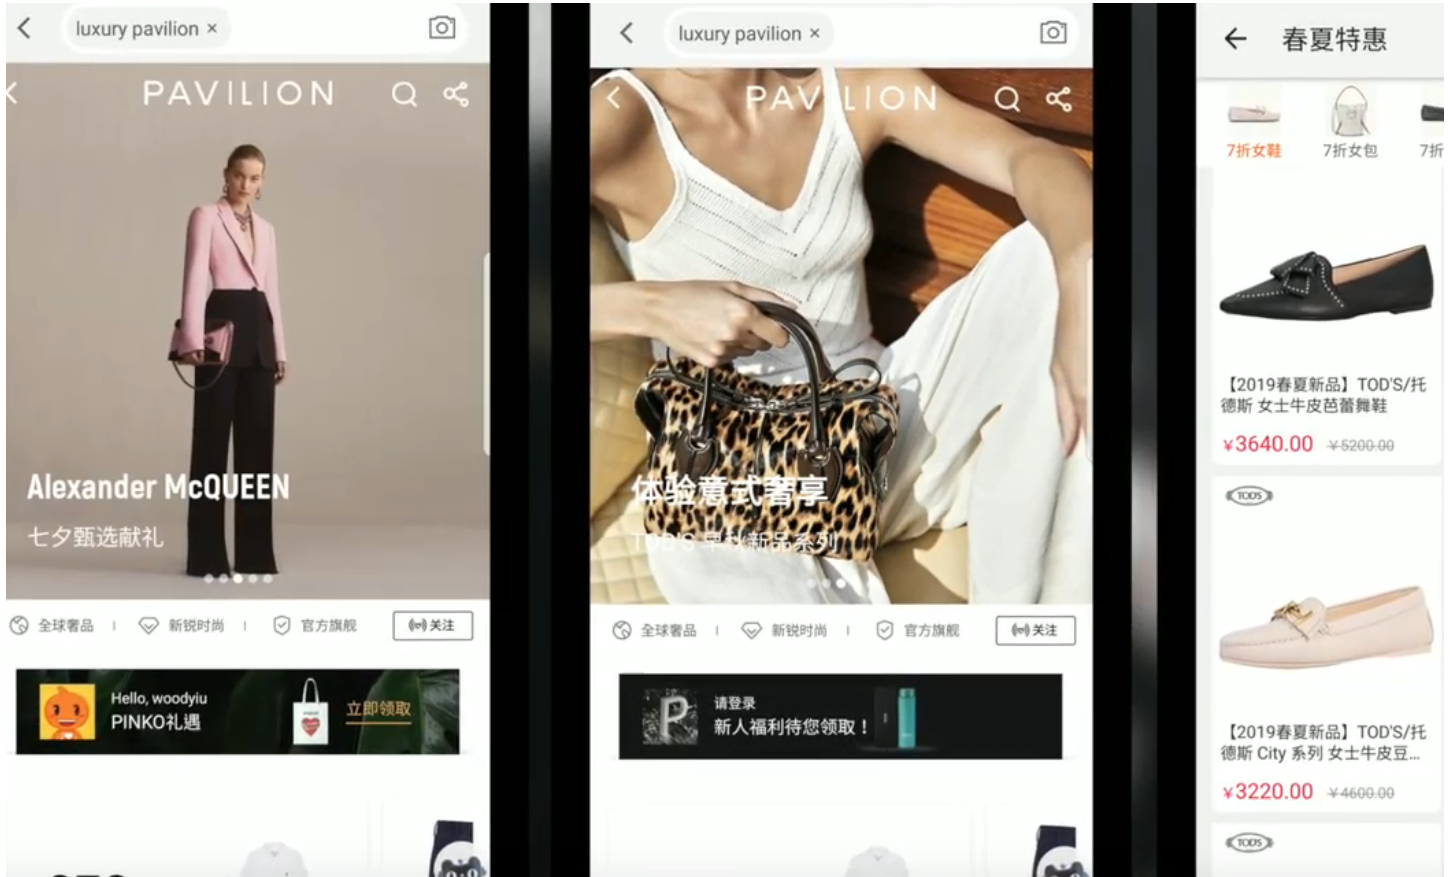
luxury pavilion ×

PAVILION

Alexander McQUEEN

七夕甄选献礼

全球奢品 | 新锐时尚 | 官方旗舰 关注

Hello, woodyiu
PINKO礼遇
立即领取

luxury pavilion ×

PAVILION

体验意式奢享

TOD'S 早秋新品系列

全球奢品 | 新锐时尚 | 官方旗舰 关注

请登录
新人福利待您领取！

春夏特惠

7折女鞋 7折女包 7折

【2019春夏新品】TOD'S/托德斯 女士牛皮芭蕾舞鞋
¥3640.00 ¥5200.00

TOD'S

【2019春夏新品】TOD'S/托德斯 City 系列 女士牛皮豆...
¥3220.00 ¥4600.00

TOD'S